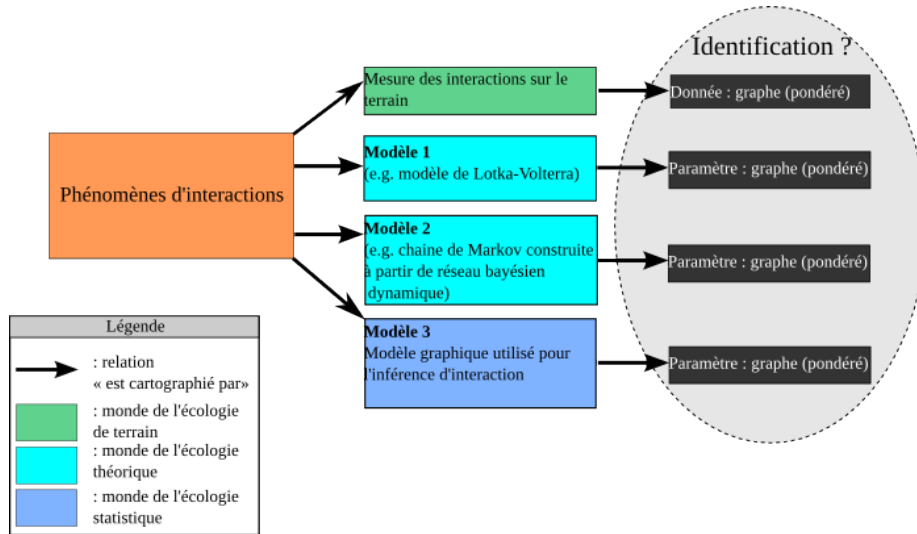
Identification ?

Phénomènes d'interactions

Mesure des interactions sur le terrain

Donnée : graphe (pondéré)

**Modèle 1**
(e.g. modèle de Lotka-Volterra)

Paramètre : graphe (pondéré)

**Modèle 2**
(e.g. chaine de Markov construite à partir de réseau bayésien dynamique)

Paramètre : graphe (pondéré)

**Modèle 3**
Modèle graphique utilisé pour l'inférence d'interaction

Paramètre : graphe (pondéré)

Légende

: relation « est cartographié par»

: monde de l'écologie de terrain

: monde de l'écologie théorique

: monde de l'écologie statistique